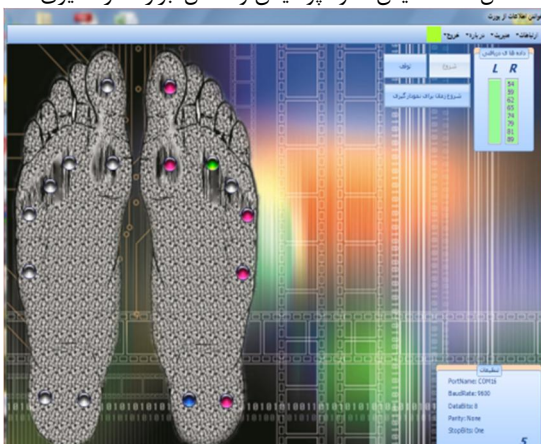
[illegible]

ارتباطات ▾ مدیریت ▾ درباره ▾ خروج

داده ها ی دریافتی

L R

54
88
62
65
74
79
81
89

توقف

شروع

شروع رسم براساس نمودار گیرنده

تنظیمات

PortName: COM16

BaudRate: 9600

DataBits: 8

Parity: None

StopBits: One

5